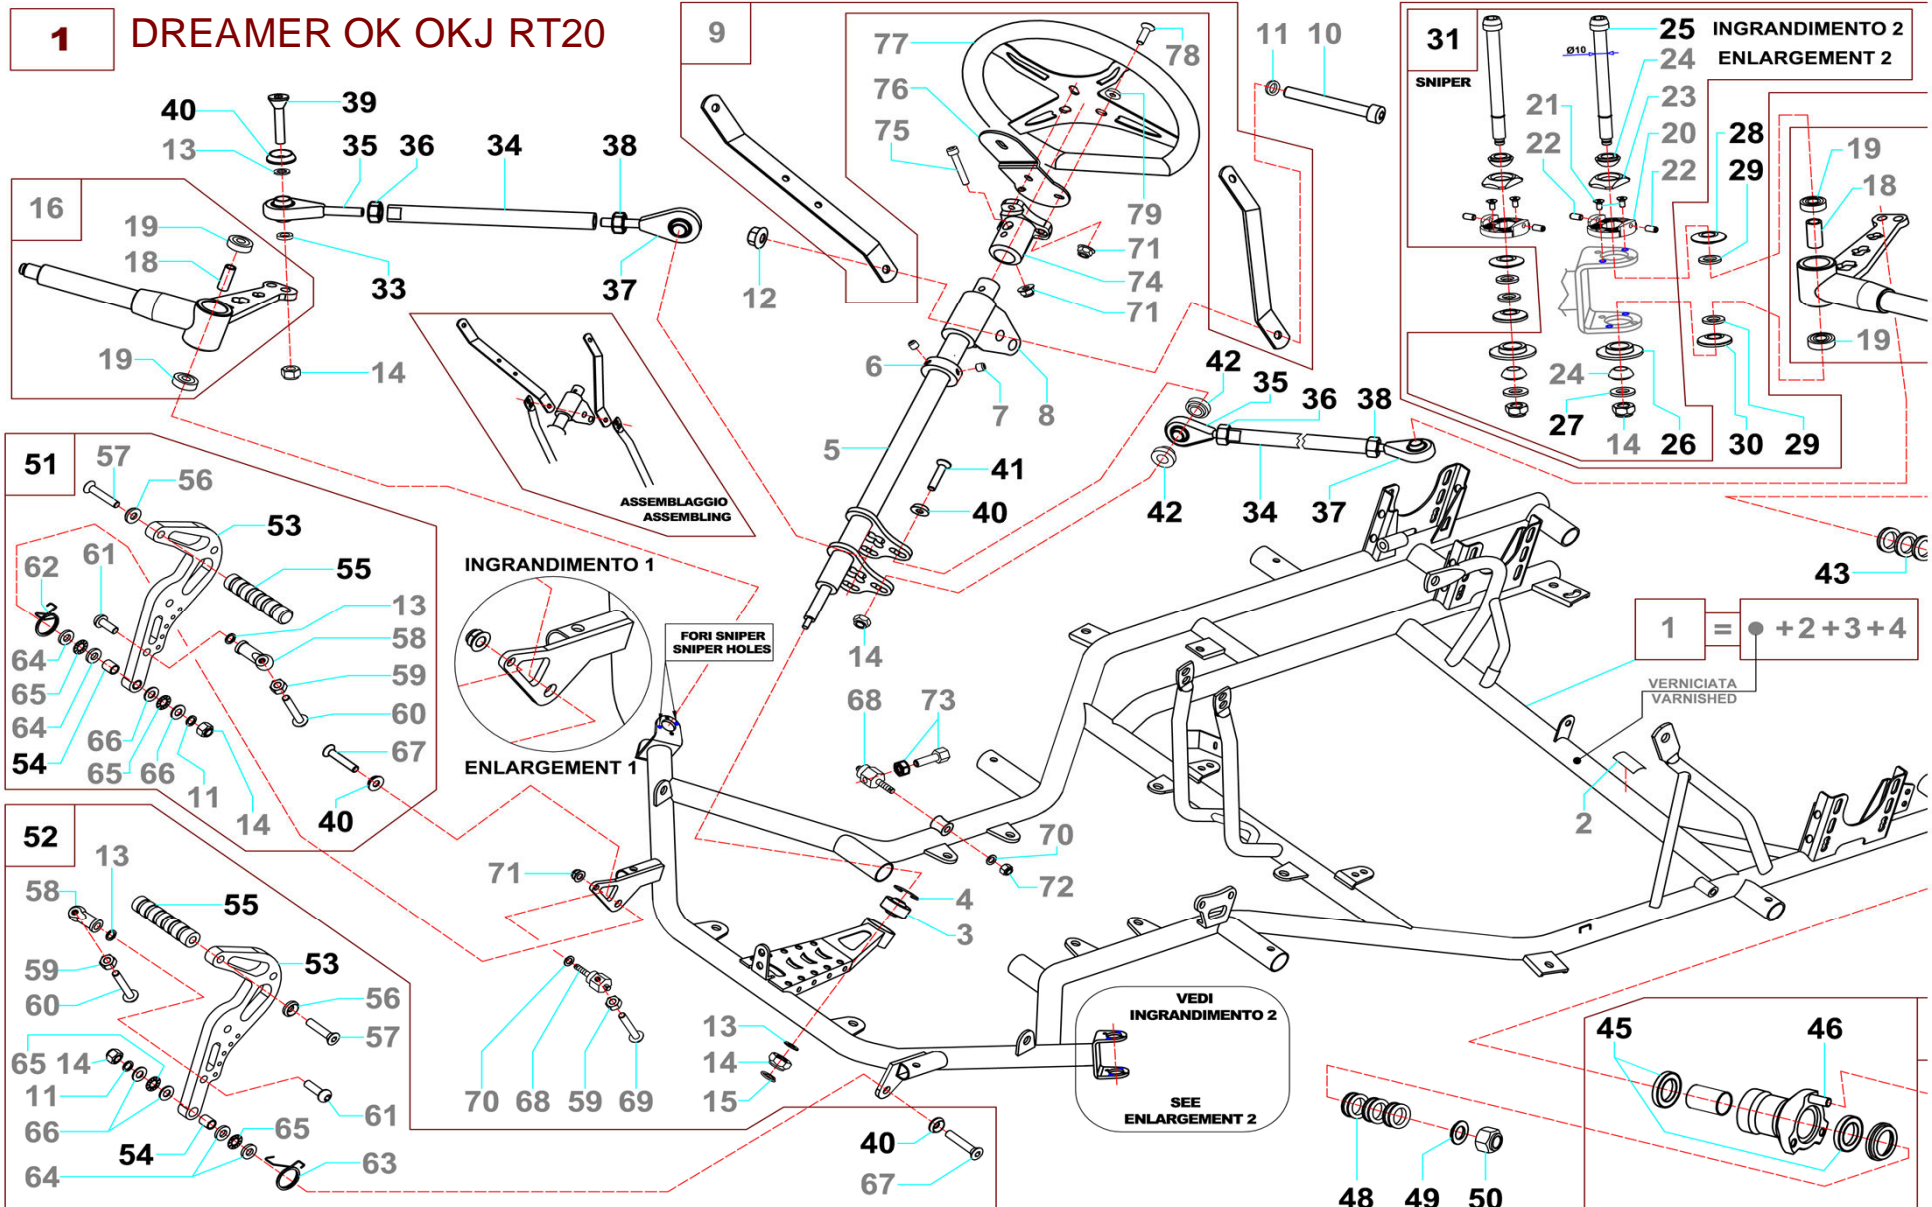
1 DREAMER OK OKJ RT20

40 39 13 35 36 34 38 33 37

16 19 18 19 14

ASSEMBLAGGIO ASSEMBLING

9 77 78 76 75 79 71 74 71 12 6 7 8 5 41 40 14

11 10

31 SNIPER 25 INGRANDIMENTO 2 ENLARGEMENT 2 Ø10 24 21 23 22 20 22 28 29 19 18 19 24 27 14 26 30 29

42 35 36 38 42 34 37

43

1 = ● +2+3+4

VERNICIATA VARNISHED

2

51 57 56 53 62 61 55 13 58 59 60 67 64 65 64 54 66 65 66 11 14 40

INGRANDIMENTO 1

FORI SNIPER SNIPER HOLES

ENLARGEMENT 1

68 73 70 72 4 3 71

52 13 58 55 53 59 56 60 57 65 14 11 61 66 65 54 63 64

70 68 59 69

13 14 15

VEDI INGRANDIMENTO 2

SEE ENLARGEMENT 2

40 67

48 49 50

45 46